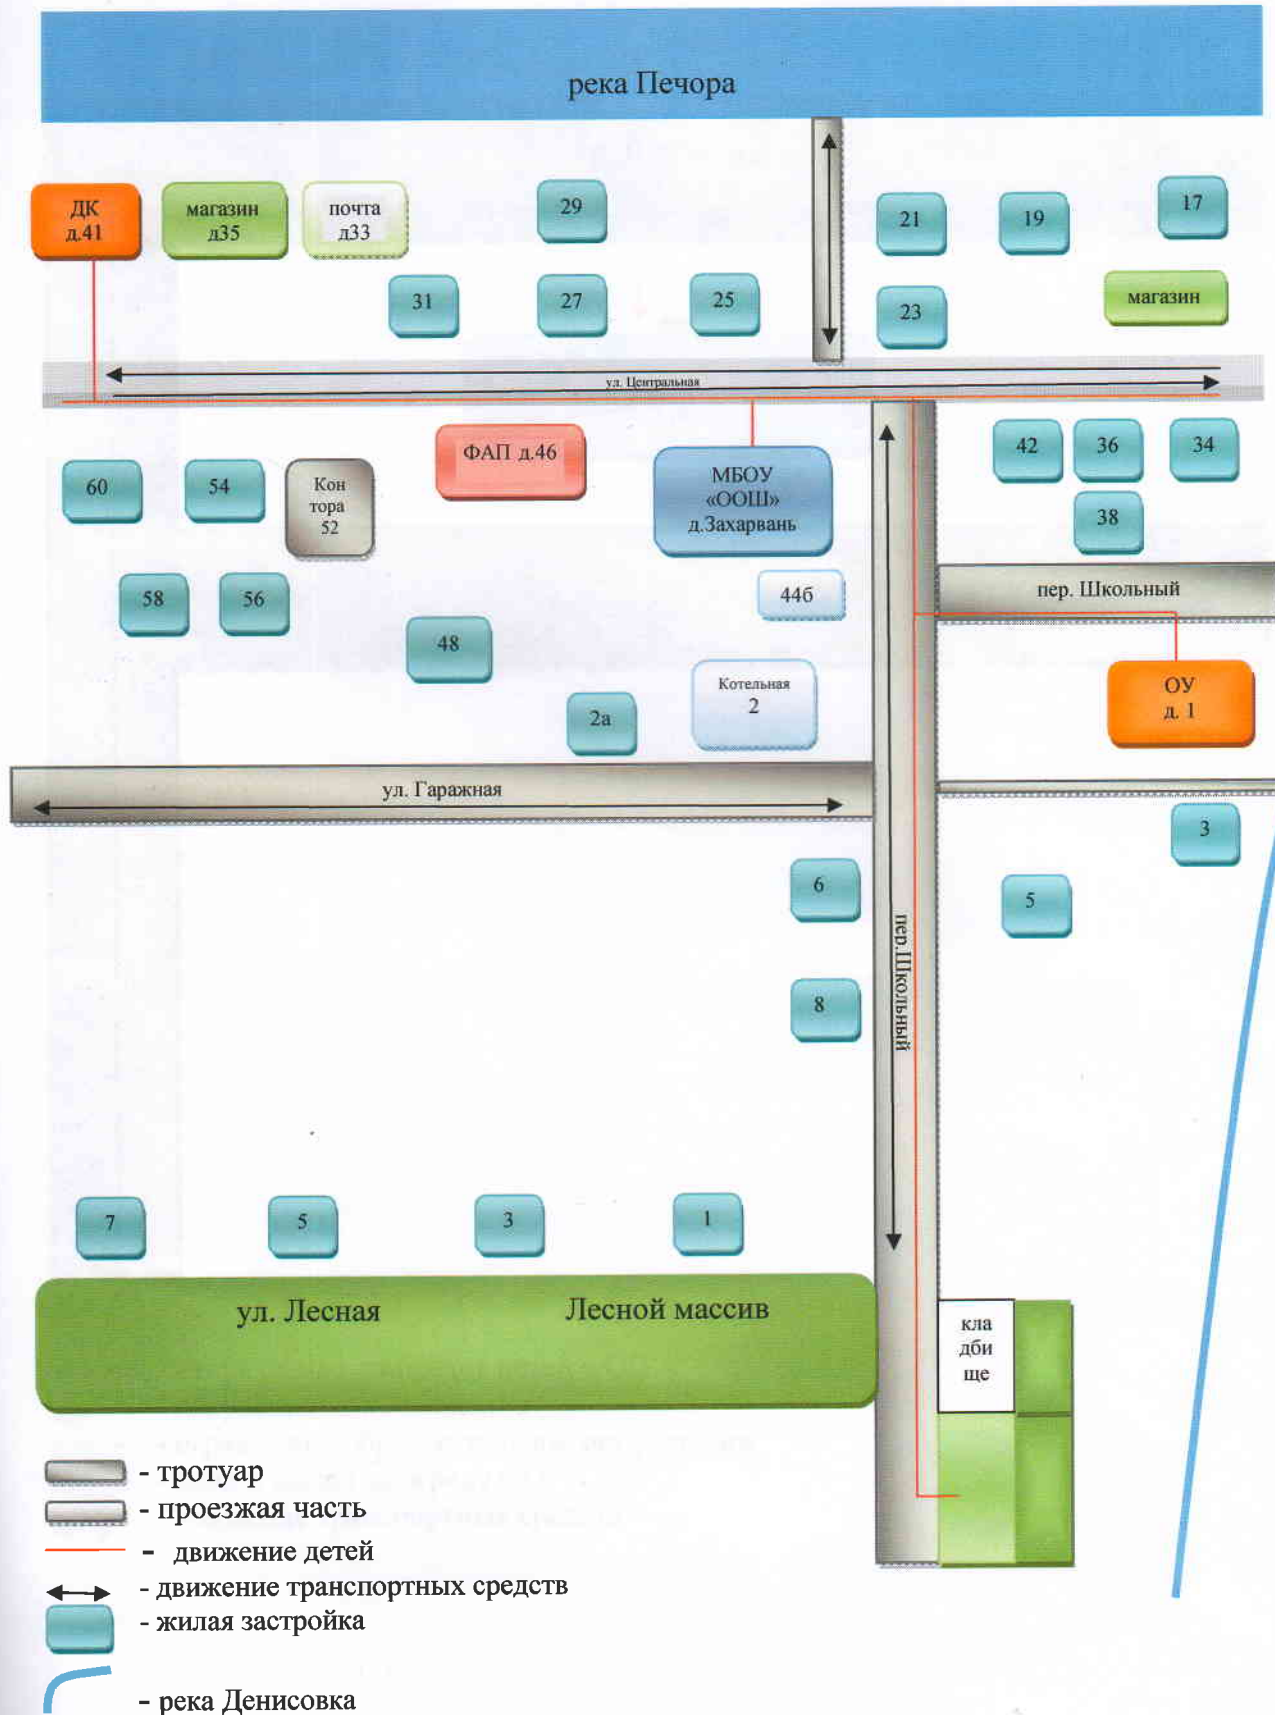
река Печора

ДК д.41

магазин д35

почта д33

29

21

19

17

31

27

25

23

магазин

ул. Центральная

ФАП д.46

МБОУ «ООШ» д.Захарвань

42

36

34

38

60

54

Кон тора 52

58

56

44б

пер. Школьный

48

Котельная 2

ОУ д. 1

2а

ул. Гаражная

3

6

5

8

пер.Школьный

7

5

3

1

ул. Лесная

Лесной массив

кла дби ще

- тротуар

- проезжая часть

- движение детей

- движение транспортных средств

- жилая застройка

- река Денисовка